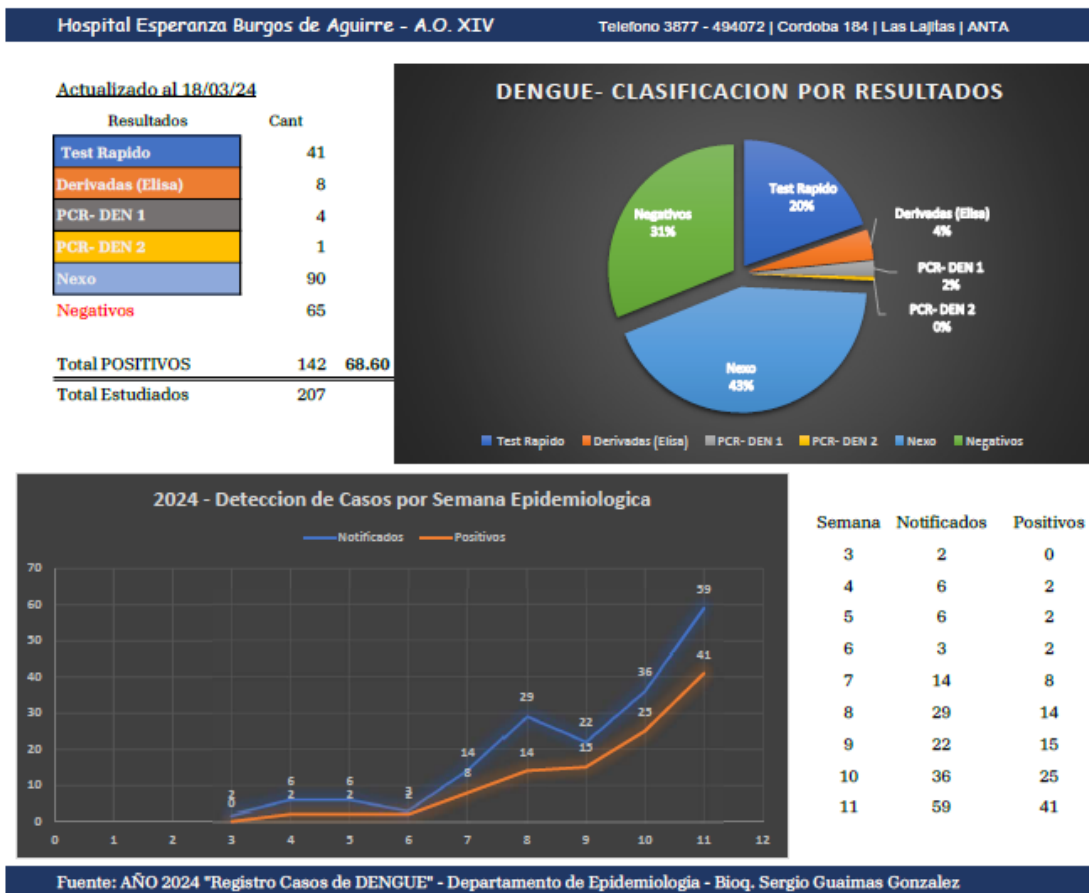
Hospital Esperanza Burgos de Aguirre - A.O. XIV

Telefono 3877 - 494072 | Cordoba 184 | Las Lajitas | ANTA

Actualizado al 18/03/24

| Resultados | Cant | |
|---|---|---|
| Test Rapido | 41 | |
| Derivadas (Elisa) | 8 | |
| PCR- DEN 1 | 4 | |
| PCR- DEN 2 | 1 | |
| Nexo | 90 | |
| Negativos | 65 | |
| Total POSITIVOS | 142 | 68.60 |
| Total Estudiados | 207 | |

DENGUE- CLASIFICACION POR RESULTADOS

Test Rapido 20%
Derivadas (Elisa) 4%
PCR- DEN 1 2%
PCR- DEN 2 0%
Nexo 43%
Negativos 31%

Test Rapido, Derivadas (Elisa), PCR- DEN 1, PCR- DEN 2, Nexo, Negativos

2024 - Deteccion de Casos por Semana Epidemiologica

Notificados, Positivos

70, 60, 50, 40, 30, 20, 10, 0
0, 1, 2, 3, 4, 5, 6, 7, 8, 9, 10, 11, 12

2, 0, 6, 2, 6, 2, 3, 2, 14, 8, 29, 14, 22, 15, 36, 25, 59, 41

| Semana | Notificados | Positivos |
|---|---|---|
| 3 | 2 | 0 |
| 4 | 6 | 2 |
| 5 | 6 | 2 |
| 6 | 3 | 2 |
| 7 | 14 | 8 |
| 8 | 29 | 14 |
| 9 | 22 | 15 |
| 10 | 36 | 25 |
| 11 | 59 | 41 |

Fuente: AÑO 2024 "Registro Casos de DENGUE" - Departamento de Epidemiologia - Bioq. Sergio Guaimas Gonzalez